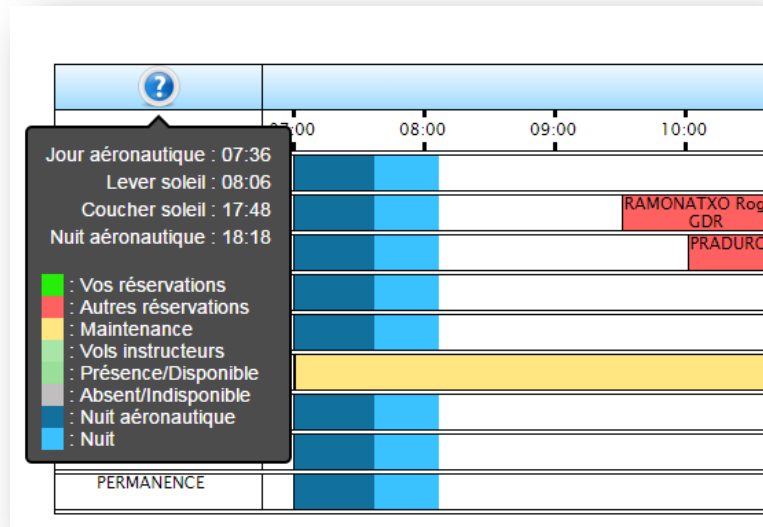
?

Jour aéronautique : 07:36
Lever soleil : 08:06
Coucher soleil : 17:48
Nuit aéronautique : 18:18

: Vos réservations
: Autres réservations
: Maintenance
: Vols instructeurs
: Présence/Disponible
: Absent/Indisponible
: Nuit aéronautique
: Nuit

07:00 08:00 09:00 10:00

RAMONATXO Rog
GDR

PRADURO

PERMANENCE